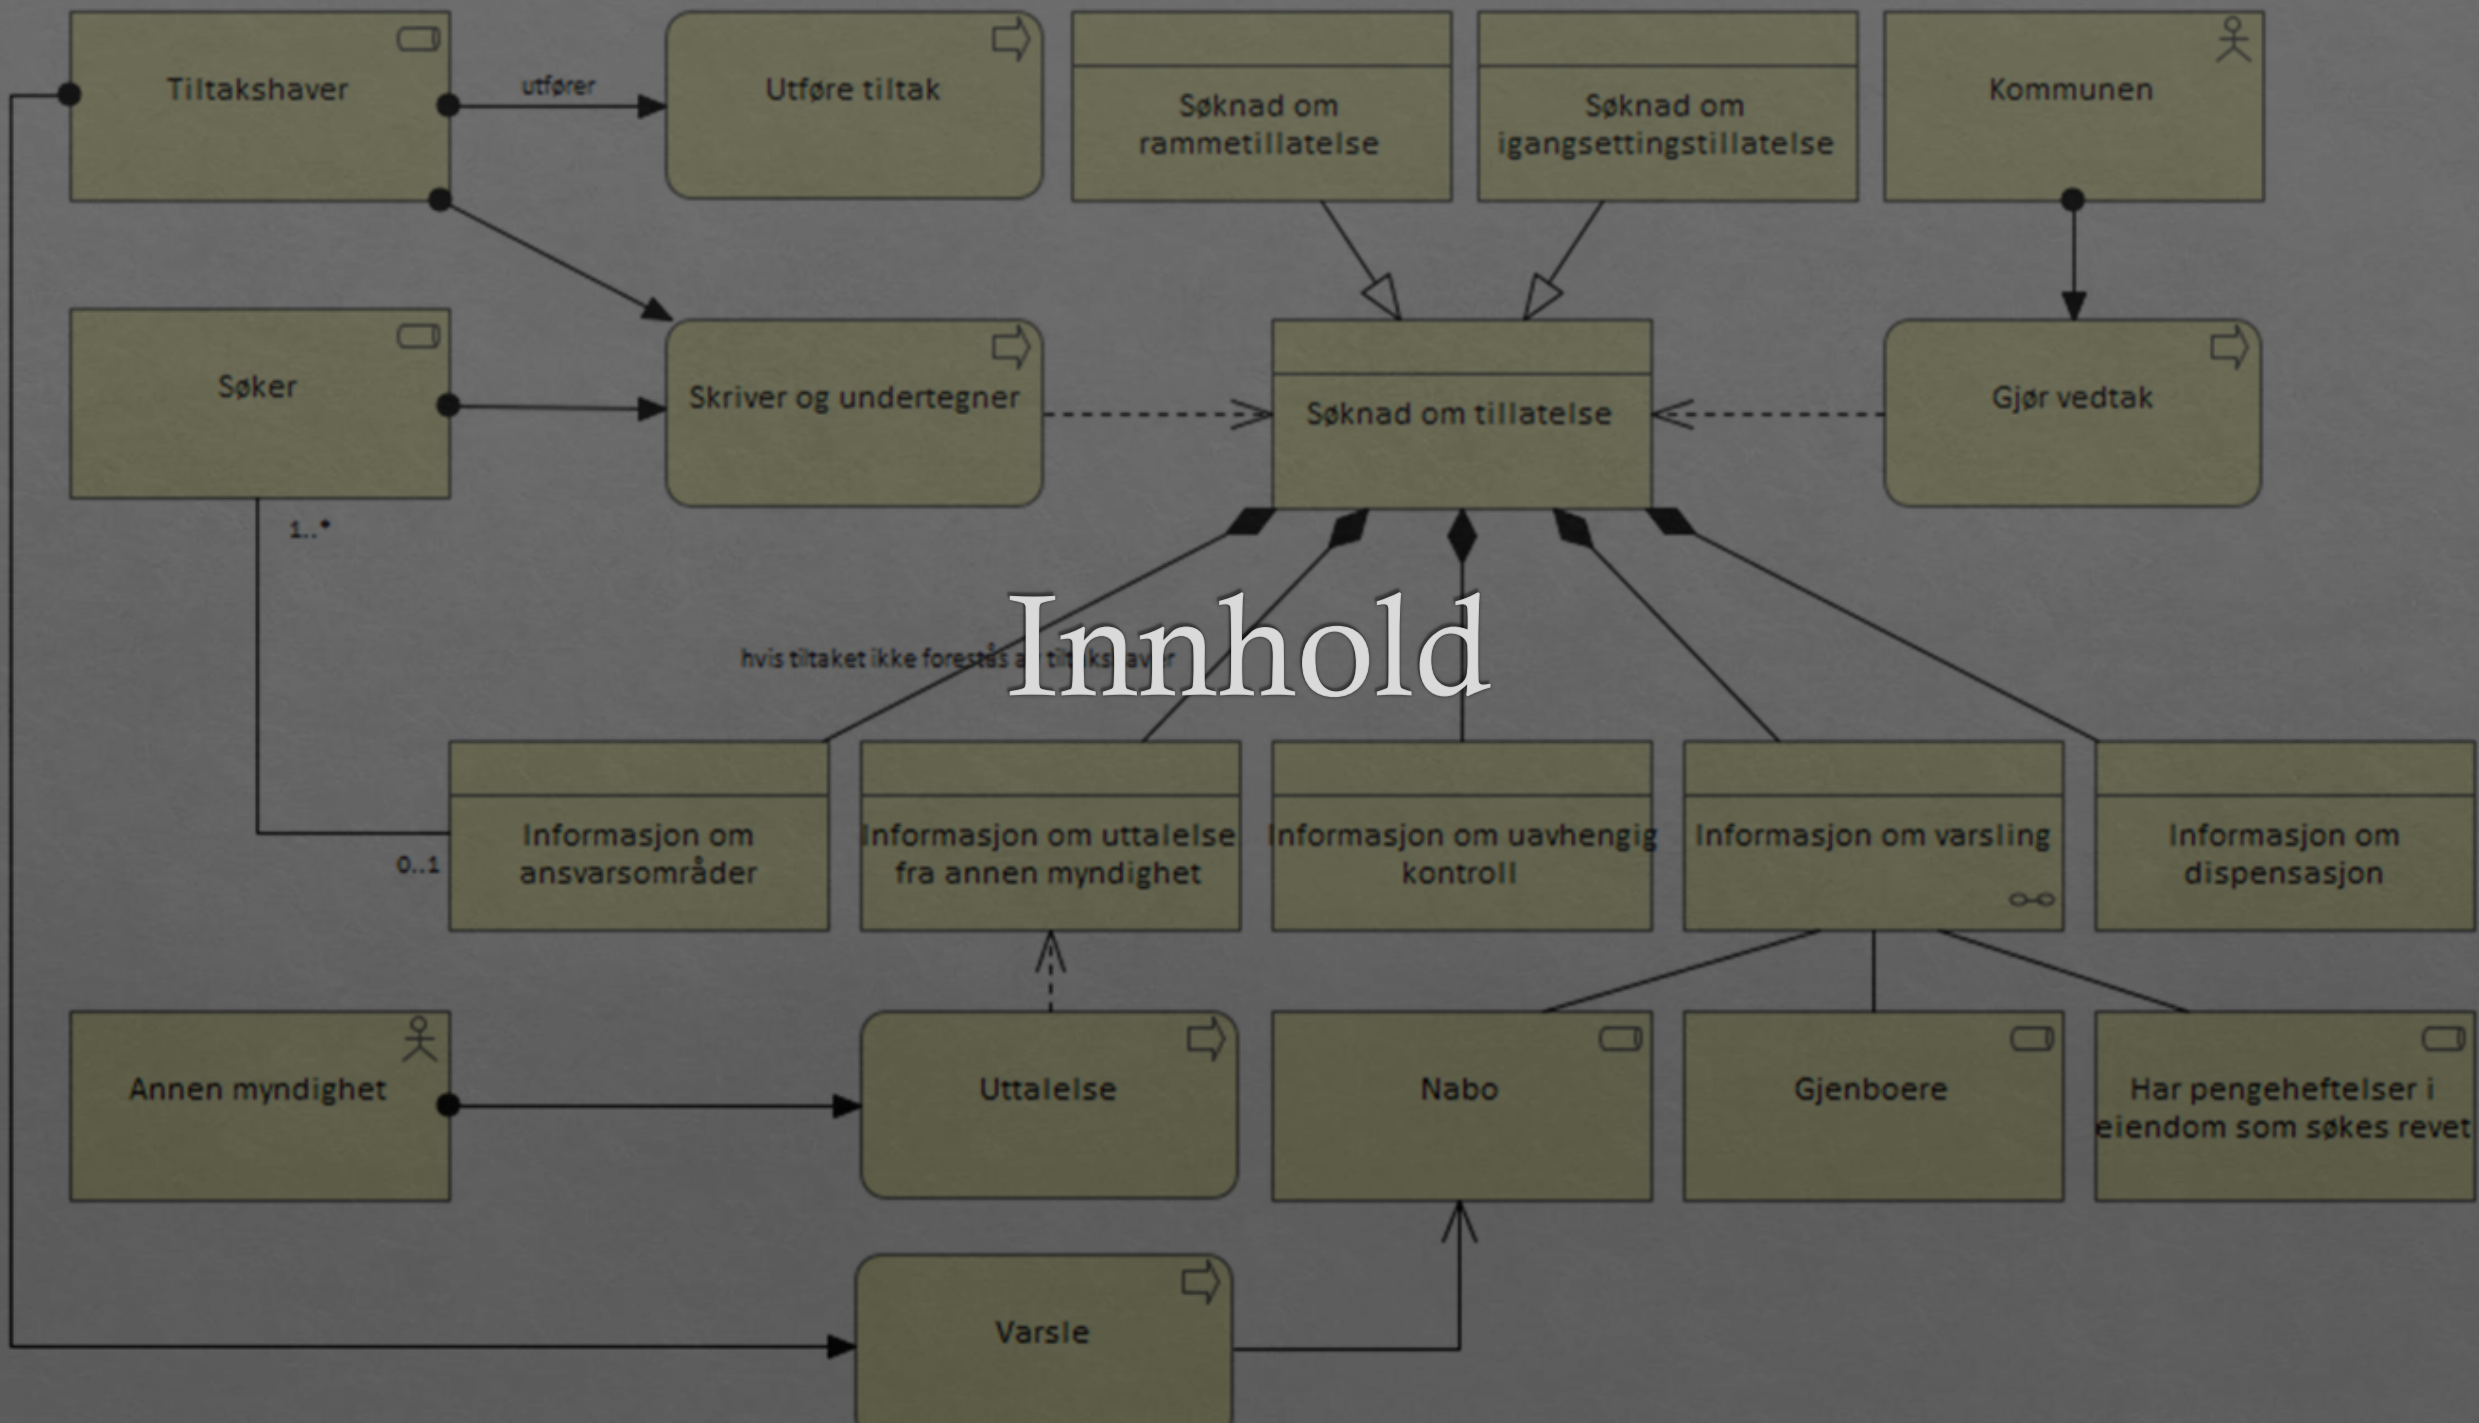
Tiltakshaver

utfører

Utføre tiltak

Søknad om rammetillatelse

Søknad om igangsettingstillatelse

Kommunen

Søker

Skriver og undertegner

Søknad om tillatelse

Gjør vedtak

1..*

Innhold

hvis tiltaket ikke forestås av tiltakshaver

Informasjon om ansvarsområder

0..1

Informasjon om uttalelse fra annen myndighet

Informasjon om uavhengig kontroll

Informasjon om varsling

Informasjon om dispensasjon

Annen myndighet

Uttalelse

Nabo

Gjenboere

Har pengeheftelser i eiendom som søkes revet

Varsle